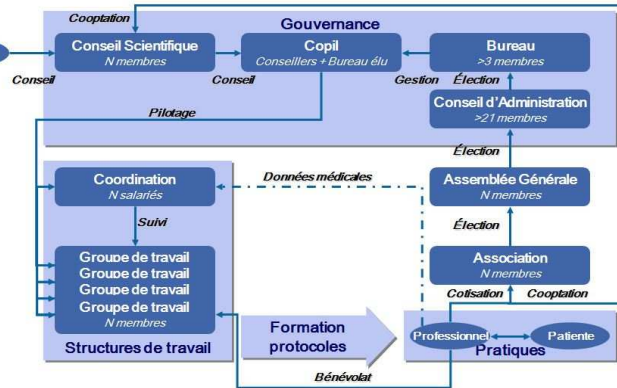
Cooptation

Gouvernance

Conseil Scientifique
N membres

Copil
Conseillers + Bureau élu

Bureau
>3 membres

Conseil

Conseil

Gestion

Élection

Conseil d'Administration
>21 membres

Pilotage

Élection

Coordination
N salariés

Données médicales

Assemblée Générale
N membres

Suivi

Élection

Groupe de travail
Groupe de travail
Groupe de travail
Groupe de travail
N membres

Association
N membres

Cotisation

Cooptation

Formation protocoles

Professionnel

Patiente

Pratiques

Structures de travail

Bénévolat